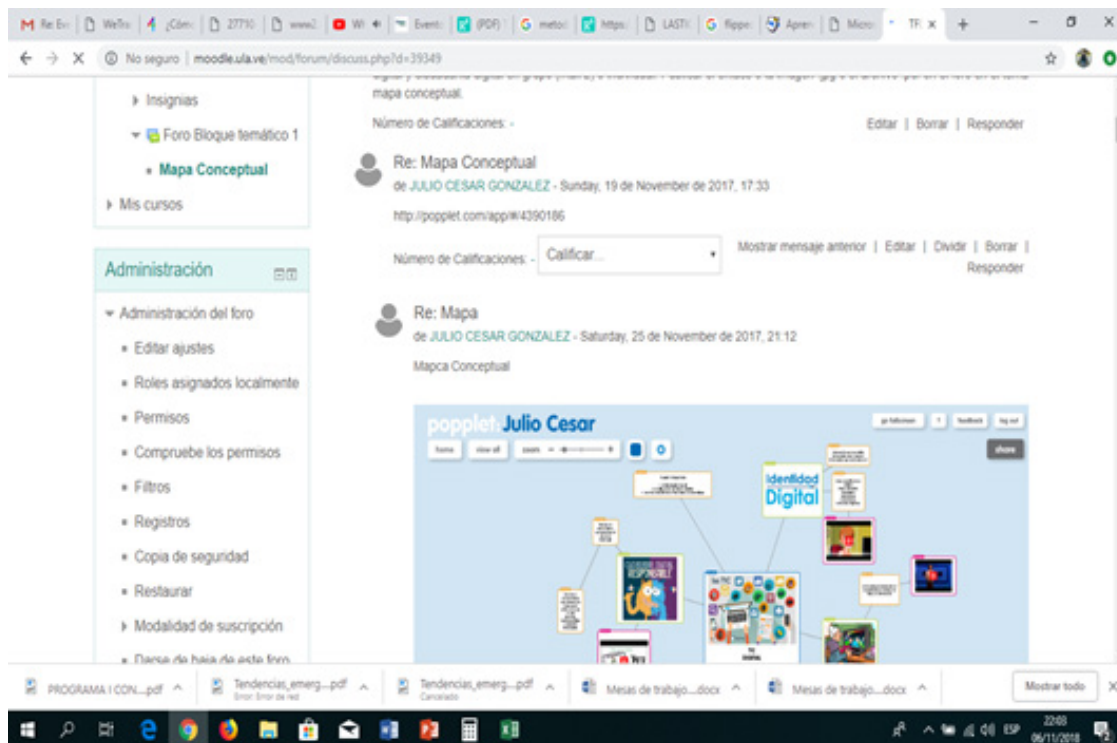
M Re: Ev | WeTra | ¡Cóm | 27710 | www2 | Wi | Event | (PDF) | metod | https: | LASTI | flippe | Apren | Micro | TF ×

No seguro | moodle.ula.ve/mod/forum/discuss.php?d=39349

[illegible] mapa conceptual.

Número de Calificaciones: -

Editar | Borrar | Responder

Re: Mapa Conceptual
de JULIO CESAR GONZALEZ - Sunday, 19 de November de 2017, 17:33

http://popplet.com/app/#/4390186

Número de Calificaciones: - Calificar...

Mostrar mensaje anterior | Editar | Dividir | Borrar | Responder

Re: Mapa
de JULIO CESAR GONZALEZ - Saturday, 25 de November de 2017, 21:12

Mapca Conceptual

popplet Julio Cesar

home | view all | zoom | go fullscreen | ? | feedback | log out | share

Identidad Digital

Insignias
Foro Bloque temático 1
Mapa Conceptual
Mis cursos

Administración

Administración del foro
Editar ajustes
Roles asignados localmente
Permisos
Comprube los permisos
Filtros
Registros
Copia de seguridad
Restaurar
Modalidad de suscripción
Darse de baja de este foro

PROGRAMA I CON....pdf | Tendencias_emerg....pdf Error: Error de red | Tendencias_emerg....pdf Cancelado | Mesas de trabajo....docx | Mesas de trabajo....docx | Mostrar todo

ESP 22:08 06/11/2018